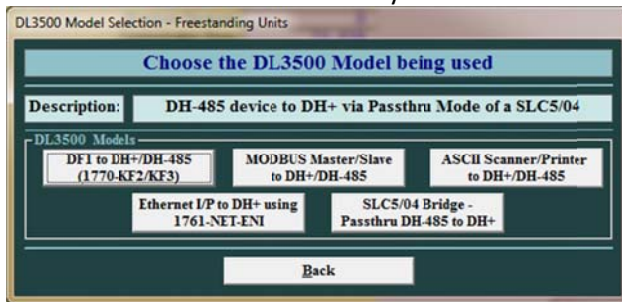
DL3500 Model Selection - Freestanding Units

Choose the DL3500 Model being used

Description: DH-485 device to DH+ via Passthru Mode of a SLC5/04

DL3500 Models

DF1 to DH+/DH-485 (1770-KF2/KF3)

MODBUS Master/Slave to DH+/DH-485

ASCII Scanner/Printer to DH+/DH-485

Ethernet I/P to DH+ using 1761-NET-ENI

SLC5/04 Bridge - Passthru DH-485 to DH+

Back